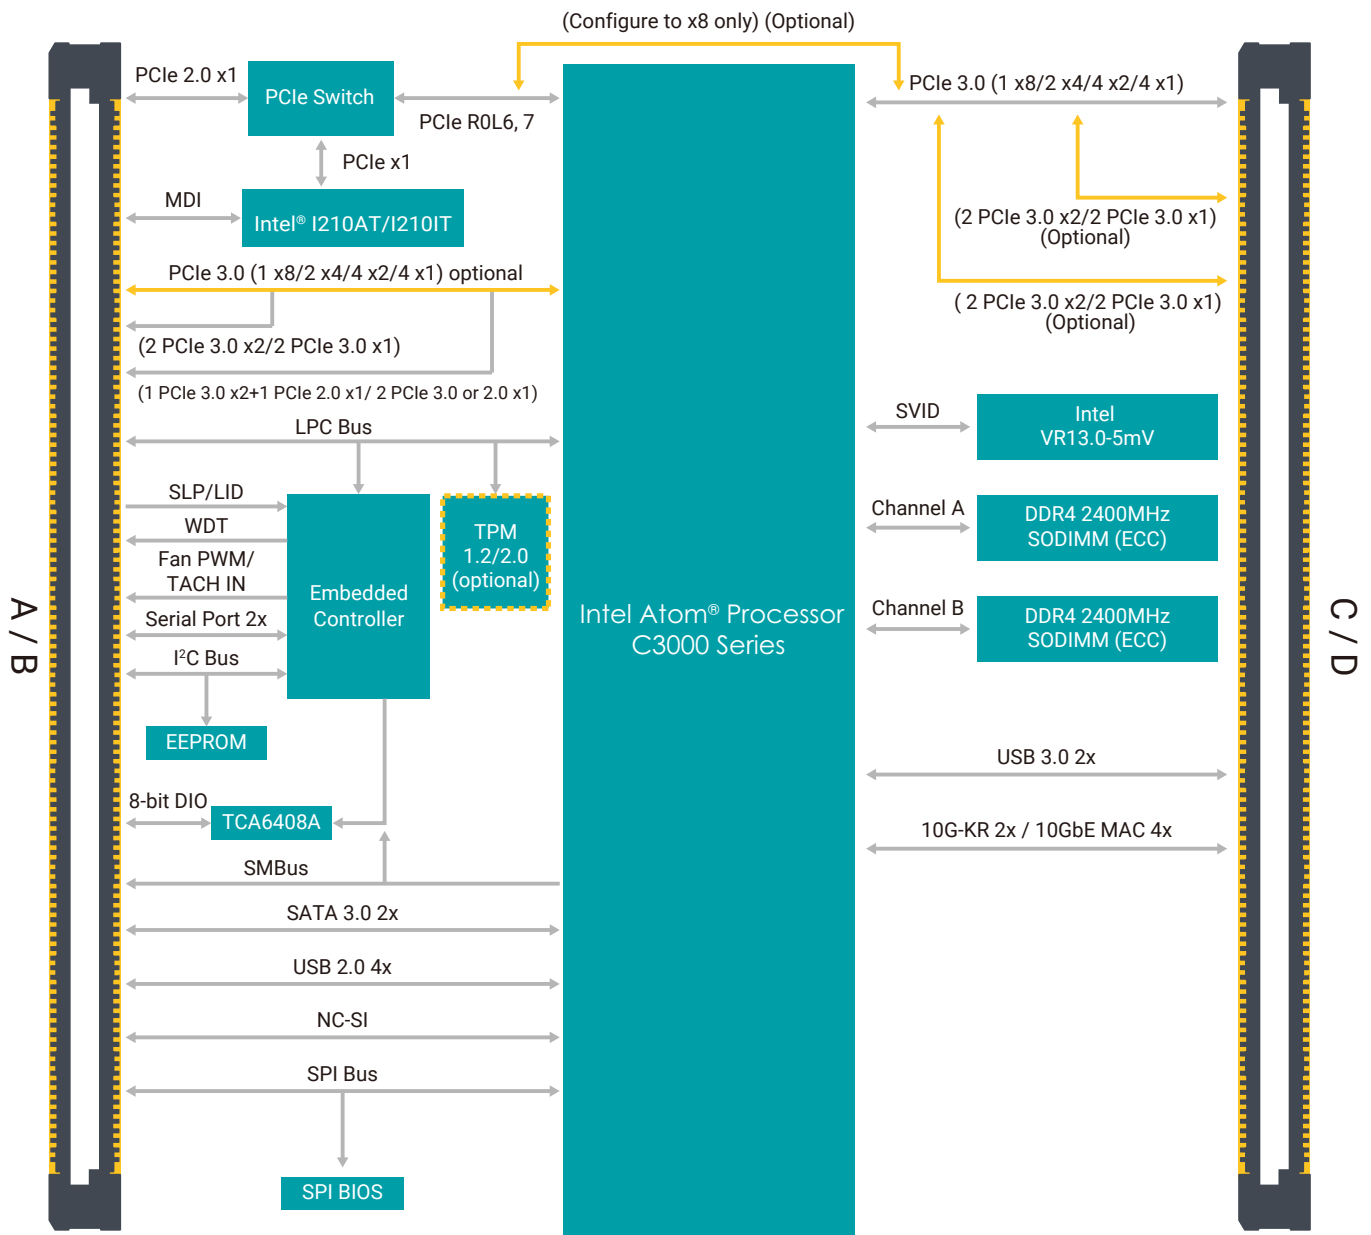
(Configure to x8 only) (Optional)

A / B

PCIe 2.0 x1

PCIe Switch

PCIe R0L6, 7

PCIe x1

MDI

Intel® I210AT/I210IT

PCIe 3.0 (1 x8/2 x4/4 x2/4 x1) optional

(2 PCIe 3.0 x2/2 PCIe 3.0 x1)

(1 PCIe 3.0 x2+1 PCIe 2.0 x1/ 2 PCIe 3.0 or 2.0 x1)

LPC Bus

SLP/LID

WDT

Fan PWM/ TACH IN

Serial Port 2x

I²C Bus

Embedded Controller

TPM 1.2/2.0 (optional)

EEPROM

8-bit DIO

TCA6408A

SMBus

SATA 3.0 2x

USB 2.0 4x

NC-SI

SPI Bus

SPI BIOS

Intel Atom® Processor C3000 Series

PCIe 3.0 (1 x8/2 x4/4 x2/4 x1)

(2 PCIe 3.0 x2/2 PCIe 3.0 x1) (Optional)

( 2 PCIe 3.0 x2/2 PCIe 3.0 x1) (Optional)

SVID

Intel VR13.0-5mV

Channel A

DDR4 2400MHz SODIMM (ECC)

Channel B

DDR4 2400MHz SODIMM (ECC)

USB 3.0 2x

10G-KR 2x / 10GbE MAC 4x

C / D